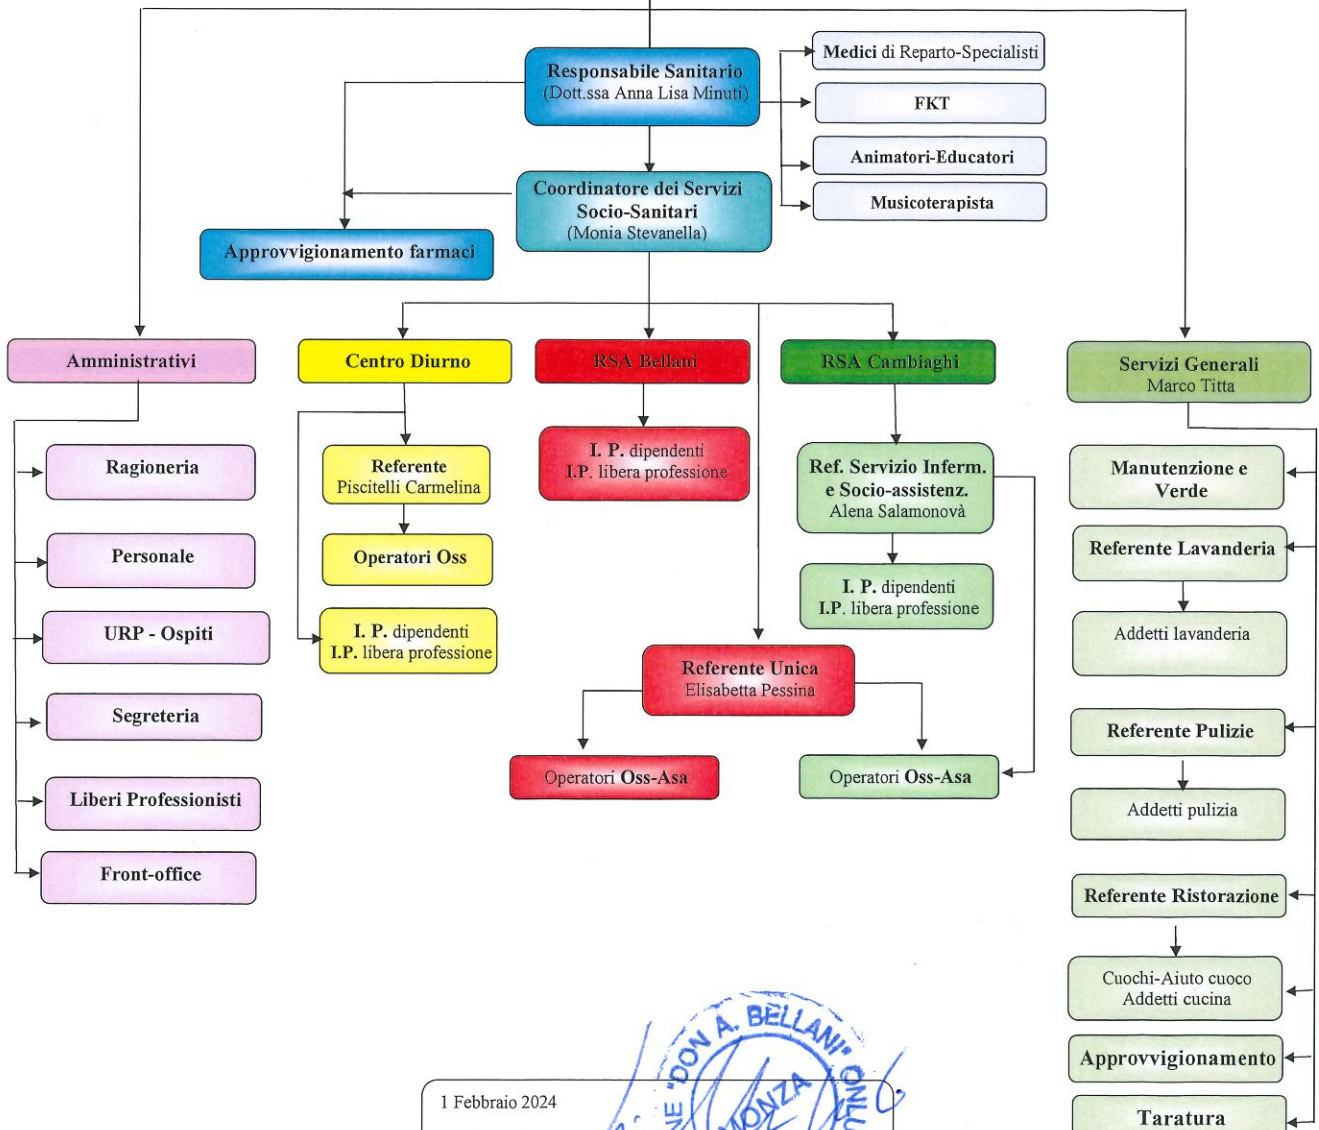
Responsabile Sanitario
(Dott.ssa Anna Lisa Minuti)

Medici di Reparto-Specialisti

FKT

Animatori-Educatori

Musicoterapista

Coordinatore dei Servizi Socio-Sanitari
(Monia Stevanella)

Approvvigionamento farmaci

Amministrativi

Ragioneria

Personale

URP - Ospiti

Segreteria

Liberi Professionisti

Front-office

Centro Diurno

Referente
Piscitelli Carmelina

Operatori Oss

I. P. dipendenti
I.P. libera professione

RSA Bellani

I. P. dipendenti
I.P. libera professione

RSA Cambiaghi

Ref. Servizio Inferm. e Socio-assistenz.
Alena Salamonovà

I. P. dipendenti
I.P. libera professione

Referente Unica
Elisabetta Pessina

Operatori Oss-Asa

Operatori Oss-Asa

Servizi Generali
Marco Titta

Manutenzione e Verde

Referente Lavanderia

Addetti lavanderia

Referente Pulizie

Addetti pulizia

Referente Ristorazione

Cuochi-Aiuto cuoco
Addetti cucina

Approvvigionamento

Taratura

1 Febbraio 2024

"DON A. BELLANI" ONLUS
MONZA